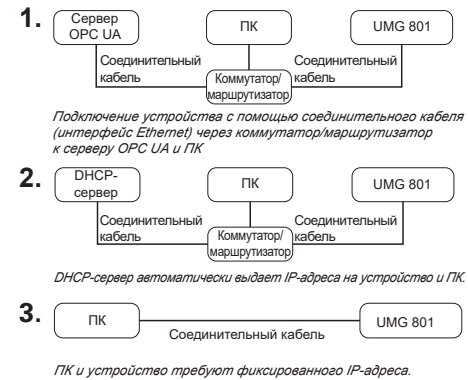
1.

Сервер OPC UA

ПК

UMG 801

Соединительный кабель

Коммутатор/маршрутизатор

Соединительный кабель

Подключение устройства с помощью соединительного кабеля (интерфейс Ethernet) через коммутатор/маршрутизатор к серверу OPC UA и ПК

2.

DHCP-сервер

ПК

UMG 801

Соединительный кабель

Коммутатор/маршрутизатор

Соединительный кабель

DHCP-сервер автоматически выдает IP-адреса на устройство и ПК.

3.

ПК

Соединительный кабель

UMG 801

ПК и устройство требуют фиксированного IP-адреса.